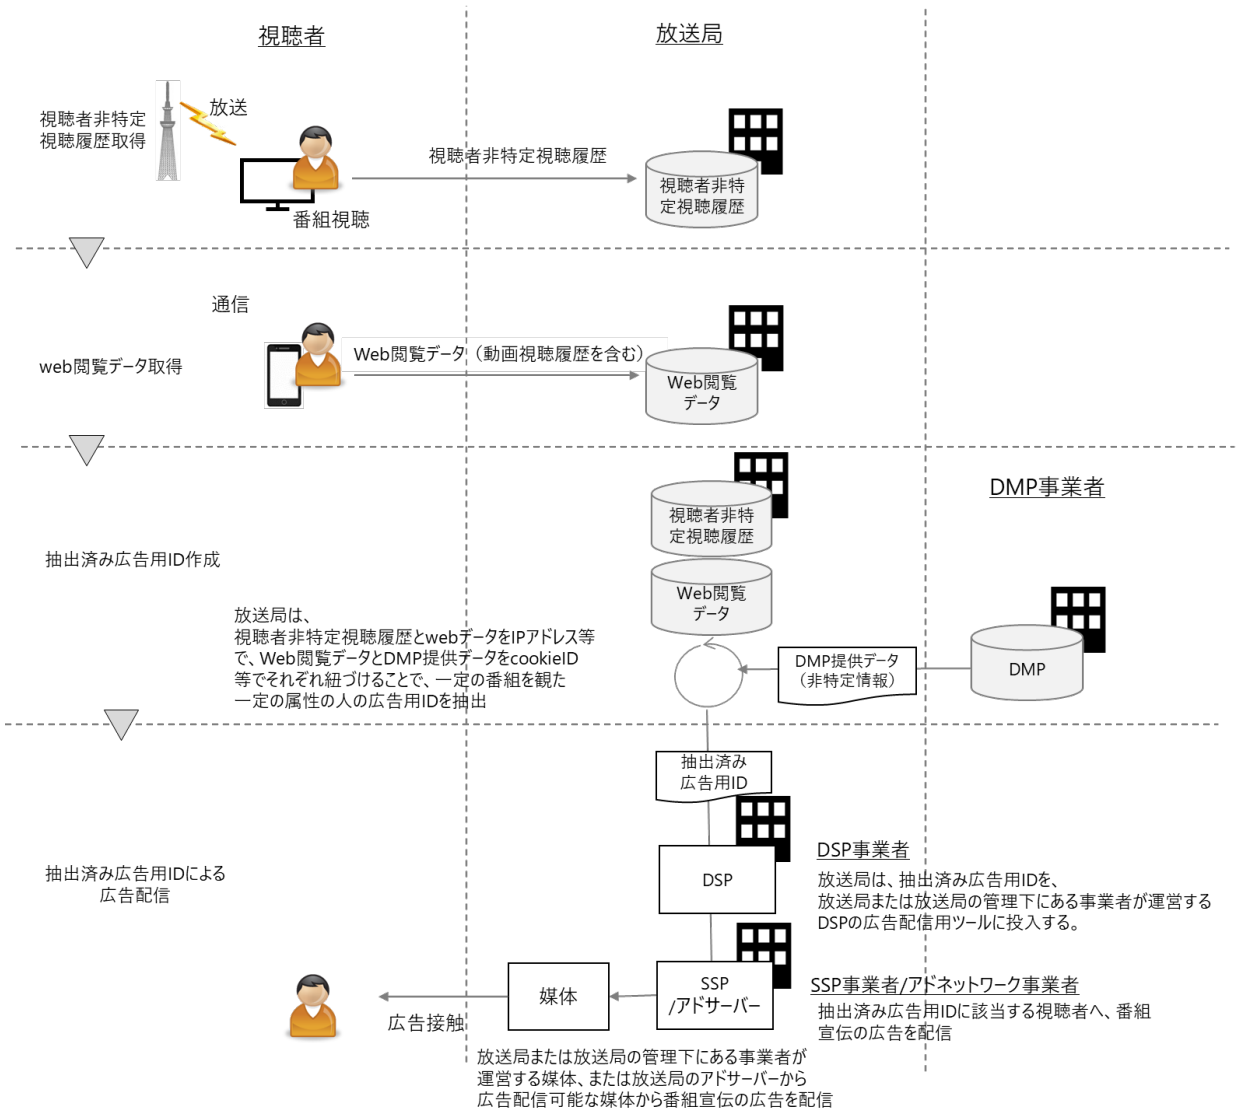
視聴者

放送局

視聴者非特定視聴履歴取得

放送

視聴者非特定視聴履歴

視聴者非特定視聴履歴

番組視聴

通信

web閲覧データ取得

Web閲覧データ（動画視聴履歴を含む）

Web閲覧データ

DMP事業者

抽出済み広告用ID作成

視聴者非特定視聴履歴

Web閲覧データ

放送局は、視聴者非特定視聴履歴とwebデータをIPアドレス等で、Web閲覧データとDMP提供データをcookieID等でそれぞれ紐づけることで、一定の番組を観た一定の属性の人の広告用IDを抽出

DMP提供データ（非特定情報）

DMP

抽出済み広告用ID

抽出済み広告用IDによる広告配信

DSP

DSP事業者

放送局は、抽出済み広告用IDを、放送局または放送局の管理下にある事業者が運営するDSPの広告配信用ツールに投入する。

媒体

SSP /アドサーバー

SSP事業者/アドネットワーク事業者

抽出済み広告用IDに該当する視聴者へ、番組宣伝の広告を配信

広告接触

放送局または放送局の管理下にある事業者が運営する媒体、または放送局のアドサーバーから広告配信可能な媒体から番組宣伝の広告を配信